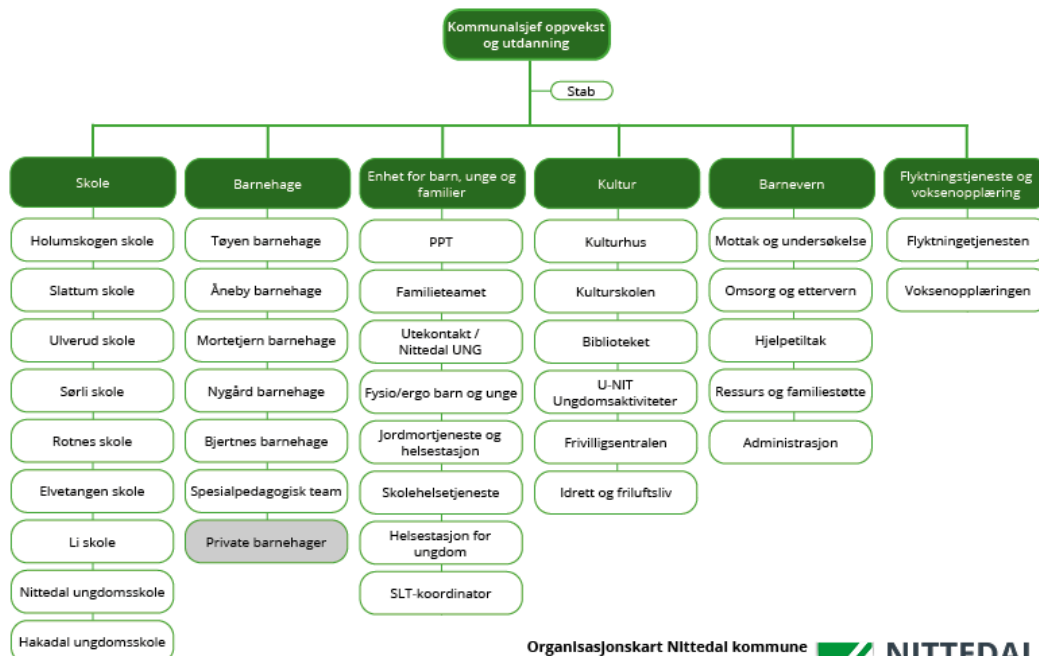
Kommunalsjef oppvekst og utdanning

Stab

Skole
Holumskogen skole
Slattum skole
Ulverud skole
Sørli skole
Rotnes skole
Elvetangen skole
Li skole
Nittedal ungdomsskole
Hakadal ungdomsskole

Barnehage
Tøyen barnehage
Åneby barnehage
Mortetjern barnehage
Nygård barnehage
Bjertnes barnehage
Spesialpedagogisk team
Private barnehager

Enhet for barn, unge og familier
PPT
Familieteamet
Utekontakt / Nittedal UNG
Fysio/ergo barn og unge
Jordmortjeneste og helsestasjon
Skolehelsetjeneste
Helsestasjon for ungdom
SLT-koordinator

Kultur
Kulturhus
Kulturskolen
Biblioteket
U-NIT Ungdomsaktiviteter
Frivilligsentralen
Idrett og friluftsliv

Barnevern
Mottak og undersøkelse
Omsorg og ettervern
Hjelpetiltak
Ressurs og familiestøtte
Administrasjon

Flyktningstjeneste og voksenopplæring
Flyktningetjenesten
Voksenopplæringen

Organisasjonskart Nittedal kommune
NITTEDAL